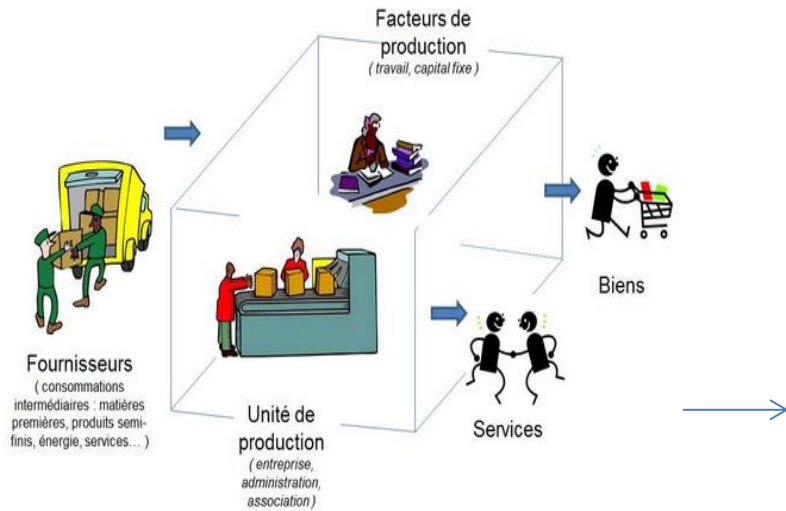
Facteurs de production
( travail, capital fixe )

Fournisseurs
( consommations intermédiaires : matières premières, produits semi-finis, énergie, services… )

Unité de production
( entreprise, administration, association )

Biens

Services